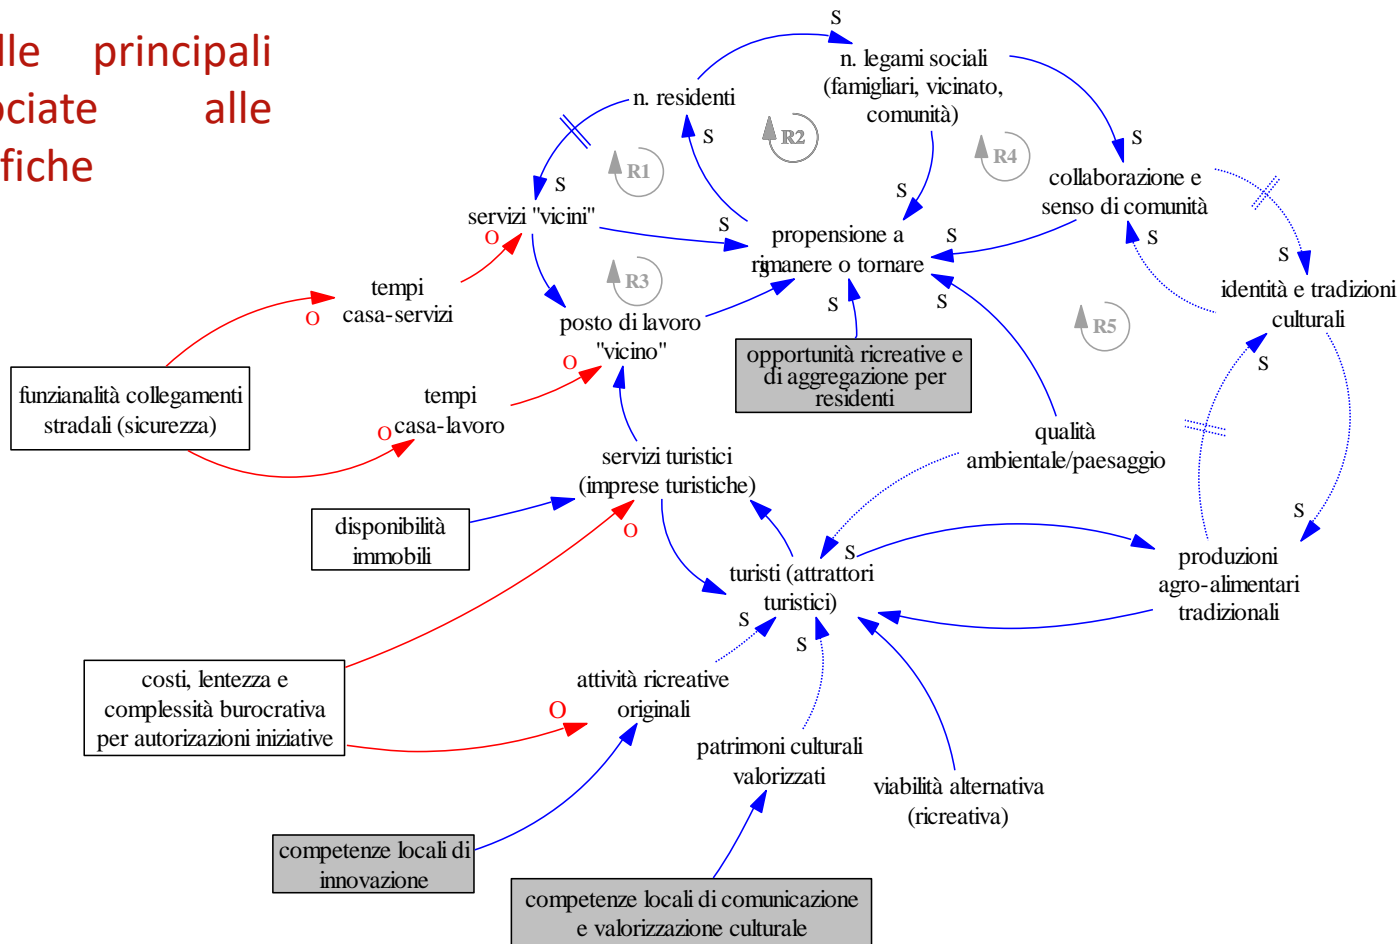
lle principali
ciate alle
fiche

S
n. legami sociali (famigliari, vicinato, comunità)

n. residenti

S

R2

R1

S

S

R4

S

collaborazione e senso di comunità

S

servizi "vicini"

S

propensione a rimanere o tornare

S

S

O

tempi casa-servizi

O

R3

S

S

S

identità e tradizioni culturali

R5

posto di lavoro "vicino"

opportunità ricreative e di aggregazione per residenti

S

funzianalità collegamenti stradali (sicurezza)

O

tempi casa-lavoro

O

qualità ambientale/paesaggio

servizi turistici (imprese turistiche)

disponibilità immobili

O

S

S

turisti (attrattori turistici)

produzioni agro-alimentari tradizionali

S

S

costi, lentezza e complessità burocrativa per autorizzazioni iniziative

attività ricreative originali

O

patrimoni culturali valorizzati

viabilità alternativa (ricreativa)

competenze locali di innovazione

competenze locali di comunicazione e valorizzazione culturale